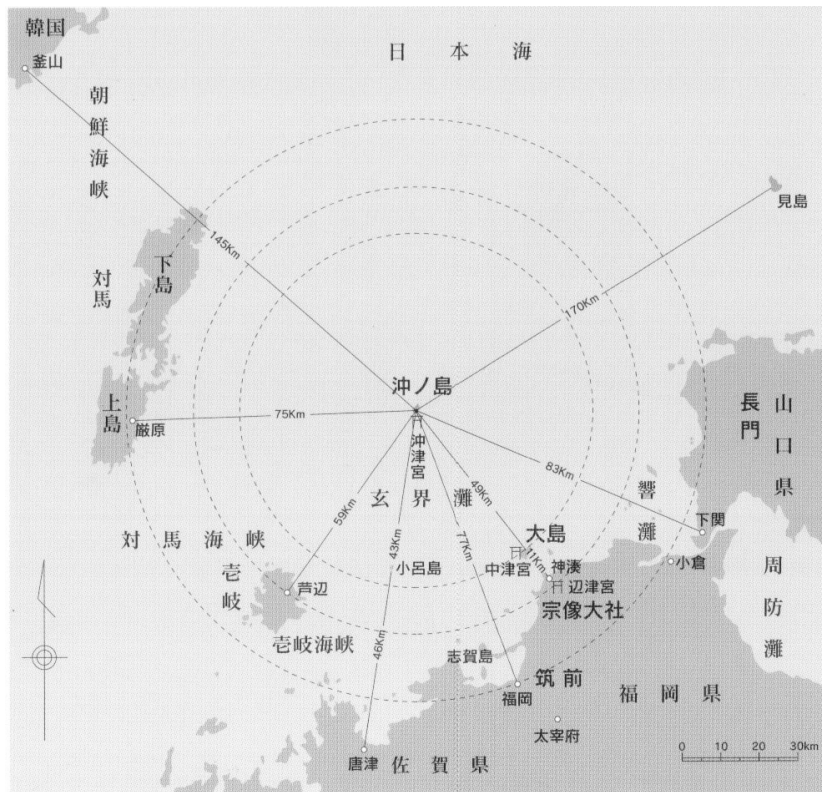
韓国
釜山
日本海
朝鮮海峡
見島
145Km
対馬
下島
170Km
沖ノ島
上島
厳原
75Km
沖津宮
長門
山口県
83Km
49Km
59Km
玄界灘
響灘
43Km
77Km
大島
下関
対馬海峡
11Km
中津宮
神湊
小倉
壱岐
芦辺
小呂島
辺津宮
宗像大社
周防灘
壱岐海峡
46Km
志賀島
筑前
福岡
福岡県
太宰府
0 10 20 30km
唐津
佐賀県